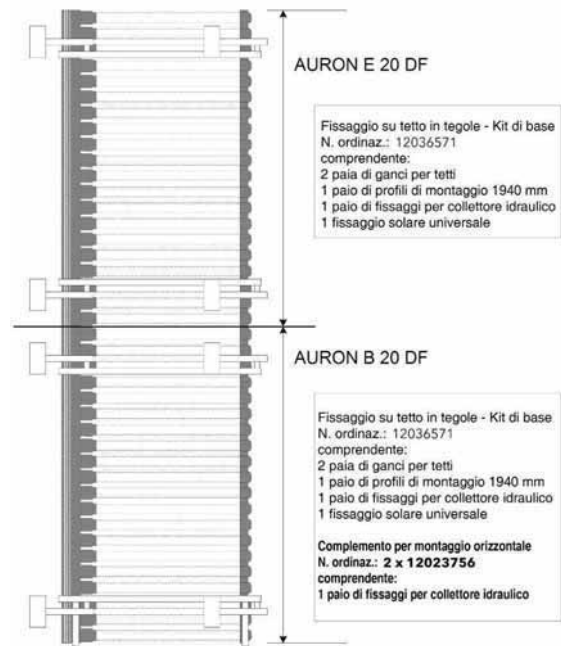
AURON E 20 DF

Fissaggio su tetto in tegole - Kit di base
N. ordinaz.: 12036571
comprendente:
2 paia di ganci per tetti
1 paio di profili di montaggio 1940 mm
1 paio di fissaggi per collettore idraulico
1 fissaggio solare universale

AURON B 20 DF

Fissaggio su tetto in tegole - Kit di base
N. ordinaz.: 12036571
comprendente:
2 paia di ganci per tetti
1 paio di profili di montaggio 1940 mm
1 paio di fissaggi per collettore idraulico
1 fissaggio solare universale

Complemento per montaggio orizzontale
N. ordinaz.: 2 x 12023756
comprendente:
1 paio di fissaggi per collettore idraulico